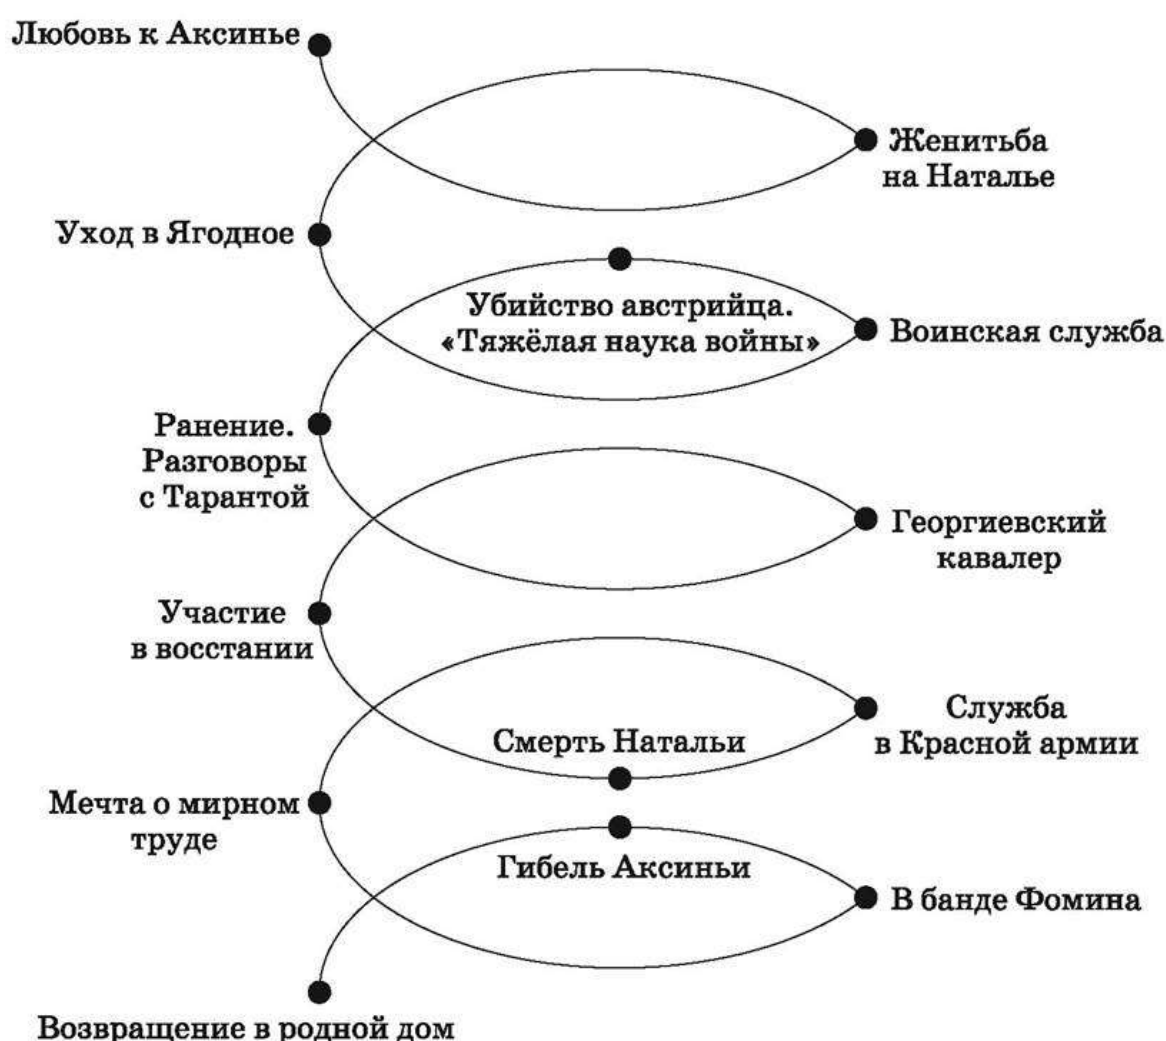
Любовь к Аксинье

Женитьба на Наталье

Уход в Ягодное

Убийство австрийца. «Тяжёлая наука войны»

Воинская служба

Ранение. Разговоры с Тарантой

Георгиевский кавалер

Участие в восстании

Служба в Красной армии

Смерть Натальи

Мечта о мирном труде

Гибель Аксиньи

В банде Фомина

Возвращение в родной дом